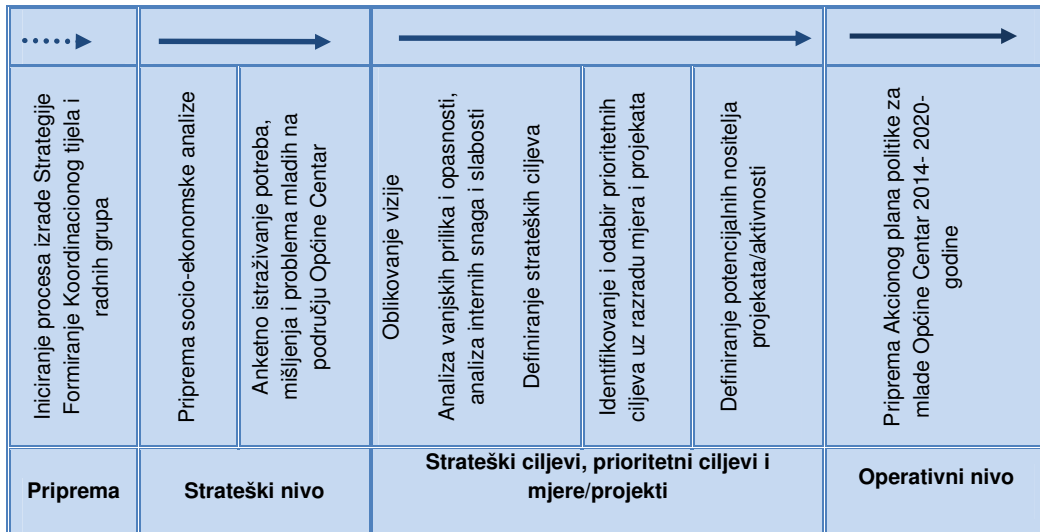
| | | | | | | |
|---|---|---|---|---|---|---|
| Iniciranje procesa izrade Strategije Formiranje Koordinacionog tijela i radnih grupa | Priprema socio-ekonomske analize | Anketno istraživanje potreba, mišljenja i problema mladih na području Općine Centar | Oblikovanje vizije Analiza vanjskih prilika i opasnosti, analiza internih snaga i slabosti Definiranje strateških ciljeva | Identifikovanje i odabir prioritetnih ciljeva uz razradu mjera i projekata | Definiranje potencijalnih nositelja projekata/aktivnosti | Priprema Akcionog plana politike za mlade Općine Centar 2014- 2020-godine |
| Priprema | Strateški nivo | | Strateški ciljevi, prioritetni ciljevi i mjere/projekti | | | Operativni nivo |